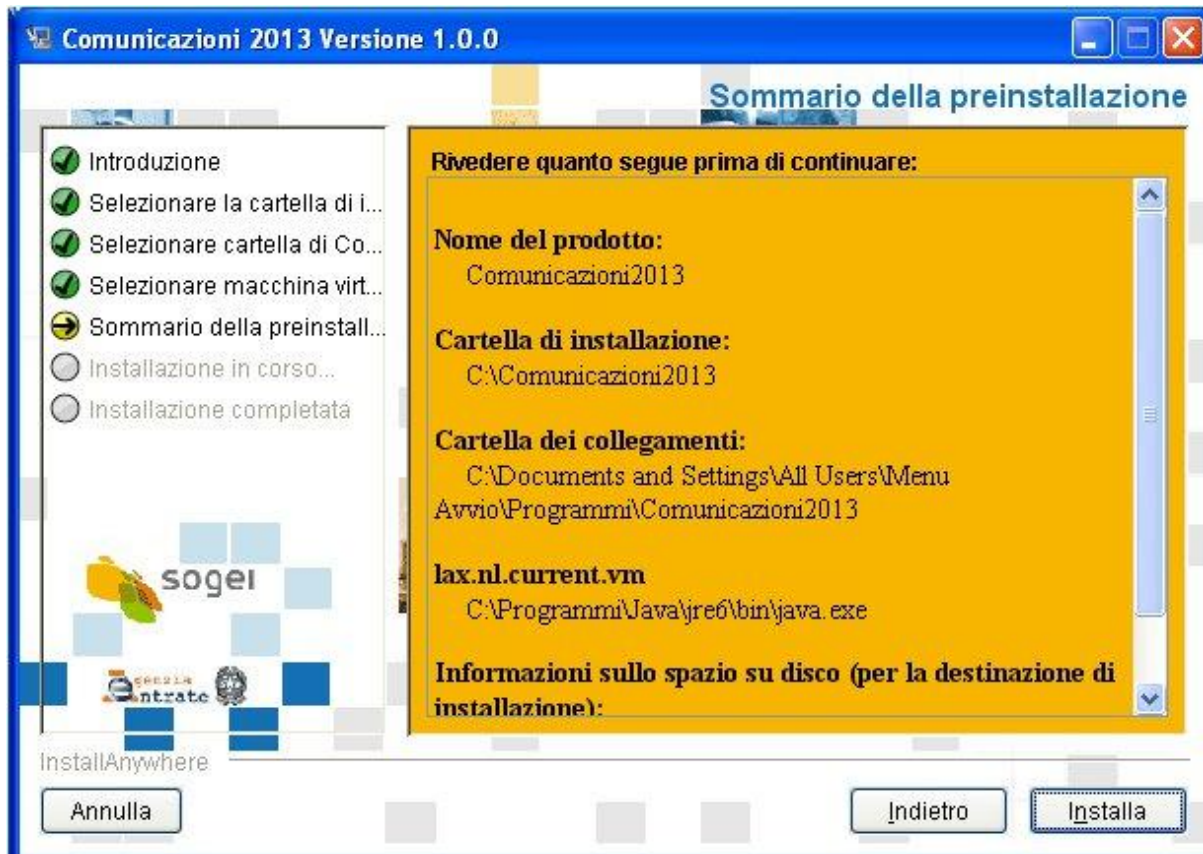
Comunicazioni 2013 Versione 1.0.0

Sommario della preinstallazione

Introduzione
Selezionare la cartella di i...
Selezionare cartella di Co...
Selezionare macchina virt...
Sommario della preinstall...
Installazione in corso...
Installazione completata

sogei

Agenzia Entrate

Rivedere quanto segue prima di continuare:

Nome del prodotto:
Comunicazioni2013

Cartella di installazione:
C:\Comunicazioni2013

Cartella dei collegamenti:
C:\Documents and Settings\All Users\Menu Avvio\Programmi\Comunicazioni2013

lax.nl.current.vm
C:\Programmi\Java\jre6\bin\java.exe

Informazioni sullo spazio su disco (per la destinazione di installazione):

InstallAnywhere

Annulla

Indietro

Installa